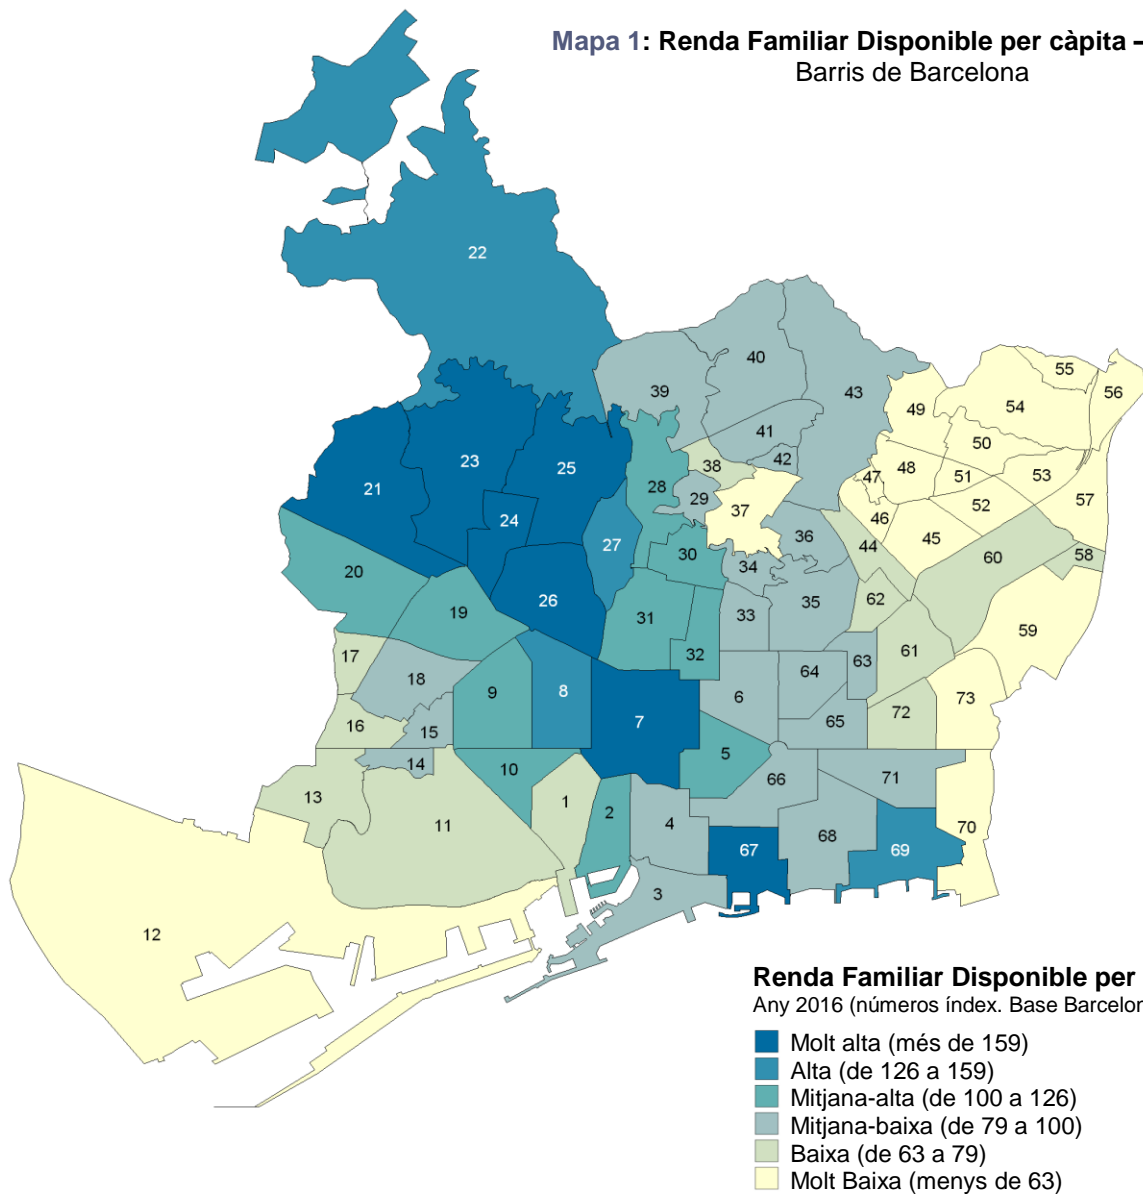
**Mapa 1: Renda Familiar Disponible per càpita –**
Barris de Barcelona

22
40
39
43
55
56
49
54
41
50
21
23
25
38
42
47
48
51
53
28
29
37
52
57
24
46
45
27
36
44
60
58
30
20
34
26
35
62
33
31
19
59
32
61
17
63
18
64
9
8
6
16
7
15
65
72
73
14
5
71
13
10
66
11
1
2
70
4
67
68
69
3
12

**Renda Familiar Disponible per**
Any 2016 (números índex. Base Barcelon

Molt alta (més de 159)
Alta (de 126 a 159)
Mitjana-alta (de 100 a 126)
Mitjana-baixa (de 79 a 100)
Baixa (de 63 a 79)
Molt Baixa (menys de 63)